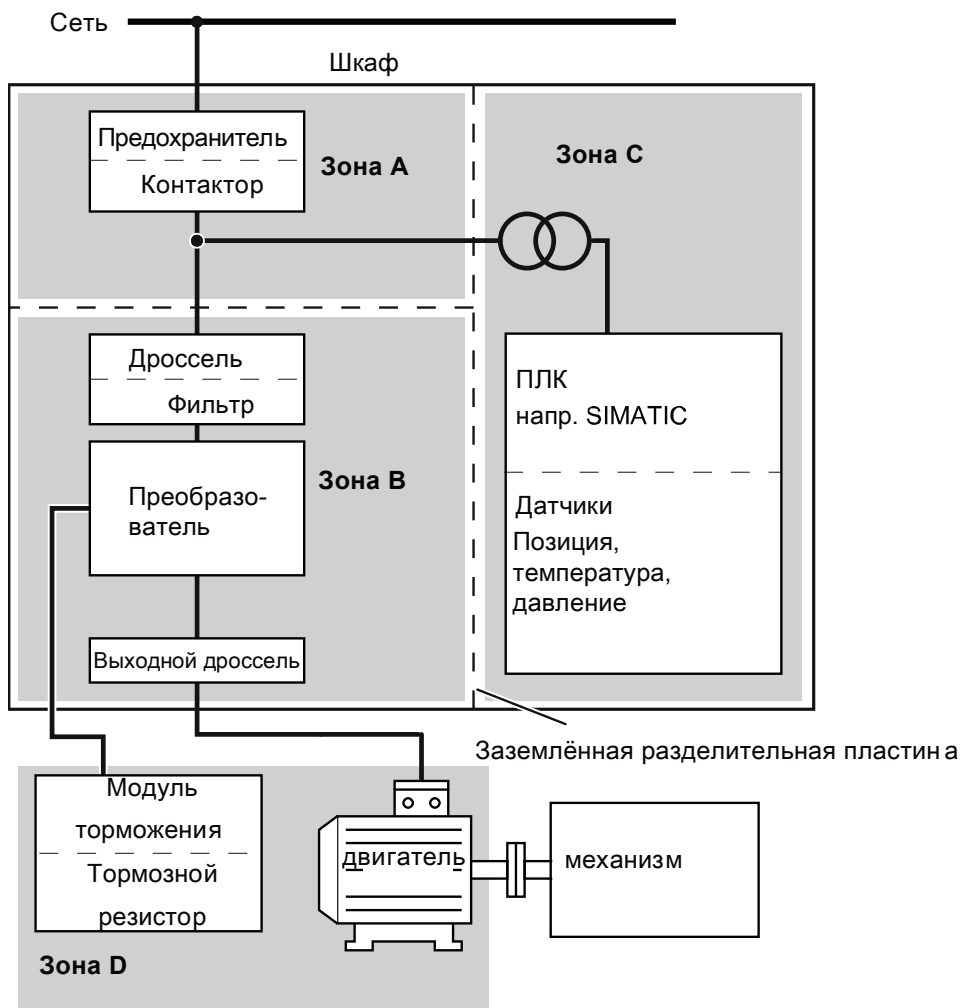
Сеть

Шкаф

Предохранитель

Контактор

Зона A

Зона C

Дроссель

Фильтр

ПЛК
напр. SIMATIC

Преобразователь

Зона B

Датчики
Позиция,
температура,
давление

Выходной дроссель

Заземлённая разделительная пластин а

Модуль торможения

Тормозной резистор

двигатель

механизм

Зона D